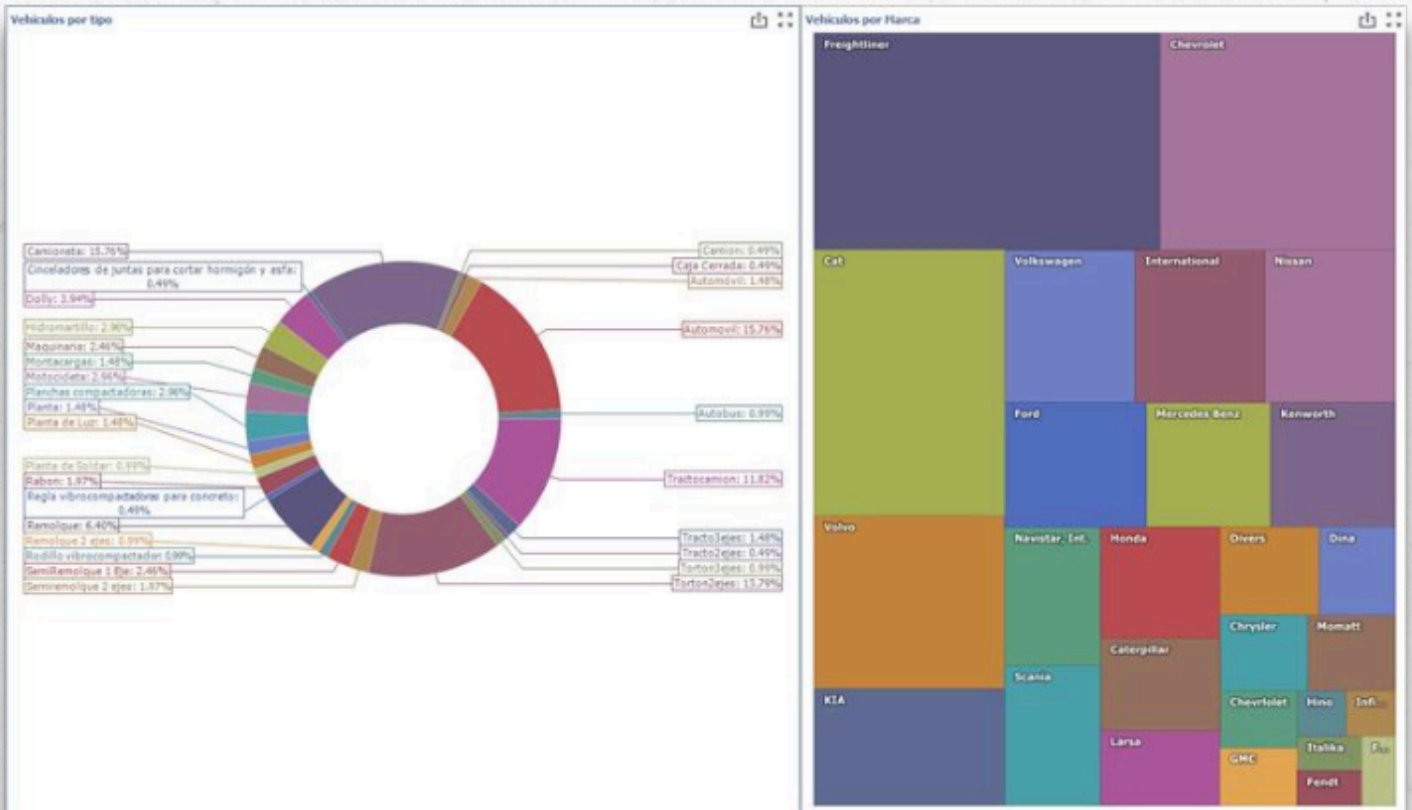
Vehiculos por tipo

Camioneta: 15.76%
Cinceladores de juntas para cortar hormigón y asfa: 0.49%
Dolly: 3.94%
Hidromartillo: 2.96%
Maquinaria: 2.46%
Montacargas: 1.48%
Motocicleta: 2.96%
Planchas compactadoras: 2.96%
Planta: 1.48%
Planta de Luz: 1.48%
Planta de Soldar: 0.99%
Rabon: 1.97%
Regla vibrocompactadoras para concreto: 0.49%
Remolque: 6.40%
Remolque 2 ejes: 0.99%
Rodillo vibrocompactador 0.99%
SemiRemolque 1 Eje: 2.46%
Semiremolque 2 ejes: 1.97%
Camion: 0.49%
Caja Cerrada: 0.49%
Automovil: 1.48%
Automovil: 15.76%
Autobus: 0.99%
Tractocamion: 11.82%
Tracto3ejes: 1.48%
Tracto2ejes: 0.49%
Torton3ejes: 0.99%
Torton2ejes: 15.79%

Vehiculos por Marca

Freightliner
Chevrolet
Cat
Volkswagen
International
Nissan
Ford
Mercedes Benz
Kenworth
Volvo
Navistar, Int.
Honda
Divers
Dina
Chrysler
Momatt
Catergillar
Scania
KIA
Chevrlolet
Hino
Infi...
Larsa
Italika
F...
GMC
Fendt